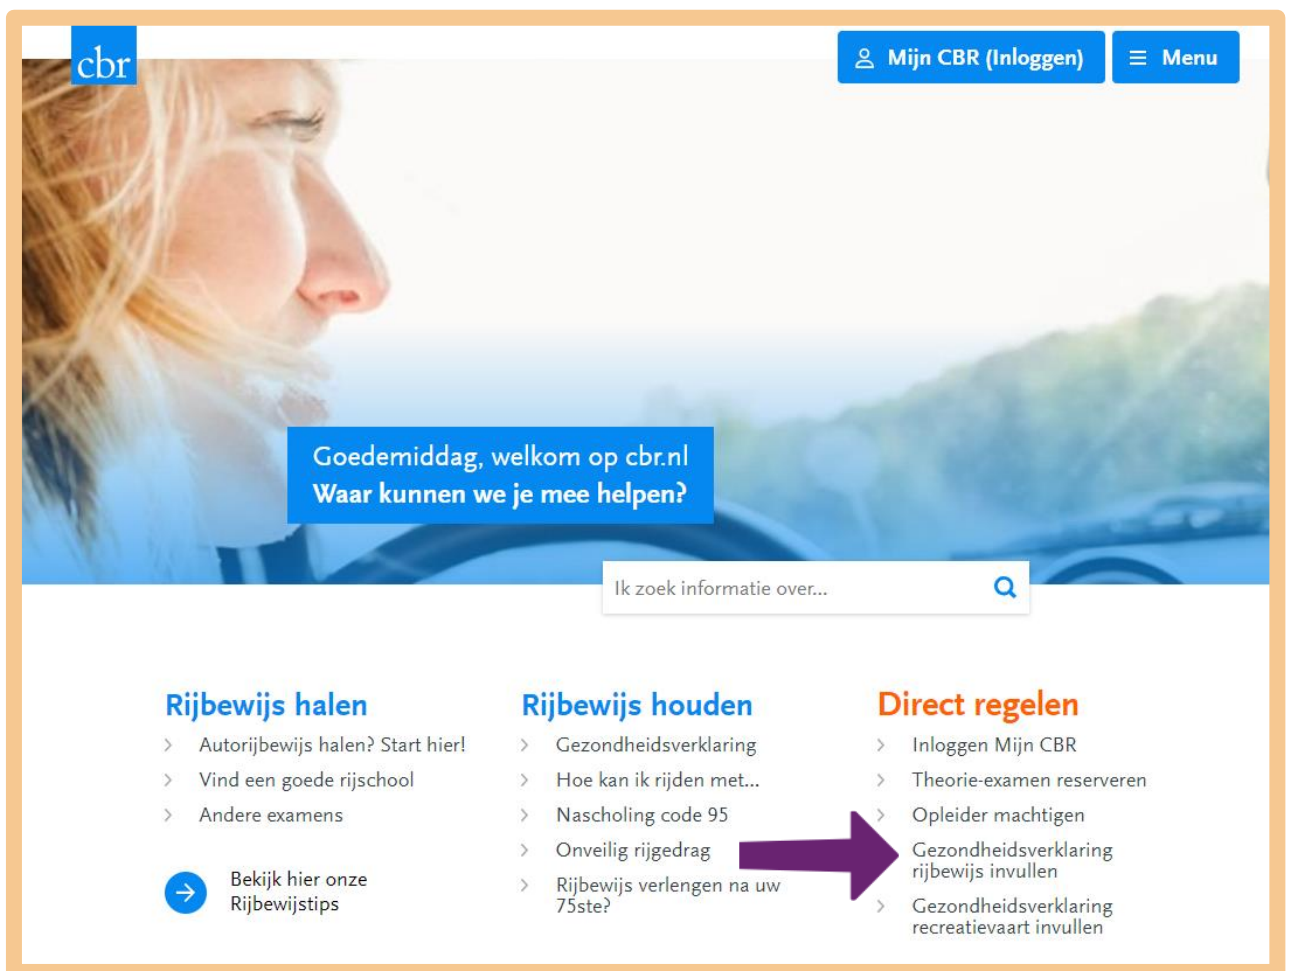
cbr

Mijn CBR (Inloggen)

Menu

Goedemiddag, welkom op cbr.nl
Waar kunnen we je mee helpen?

Ik zoek informatie over...

Rijbewijs halen
Autorijbewijs halen? Start hier!
Vind een goede rijschool
Andere examens

Bekijk hier onze Rijbewijstips

Rijbewijs houden
Gezondheidsverklaring
Hoe kan ik rijden met...
Nascholing code 95
Onveilig rijgedrag
Rijbewijs verlengen na uw 75ste?

Direct regelen
Inloggen Mijn CBR
Theorie-examen reserveren
Opleider machtigen
Gezondheidsverklaring rijbewijs invullen
Gezondheidsverklaring recreatievaart invullen